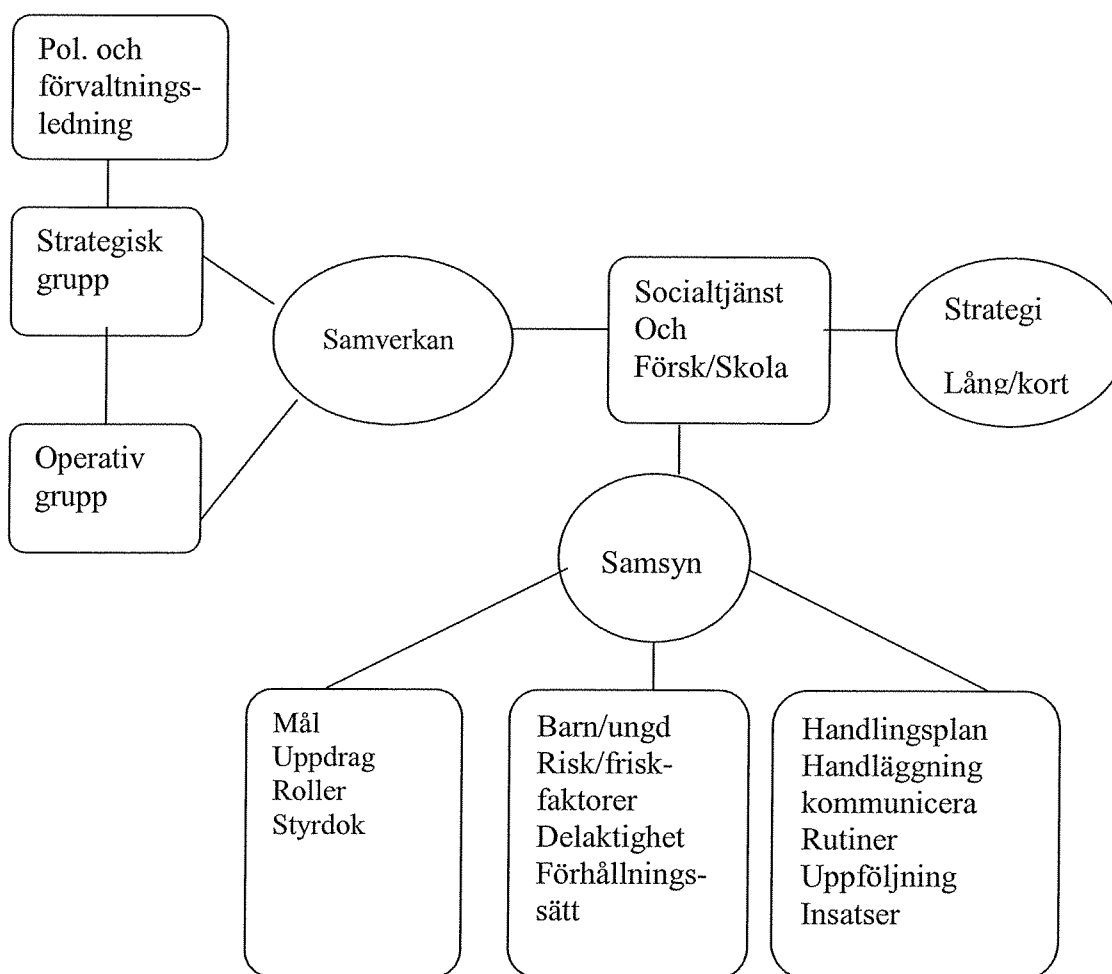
Pol. och förvaltningsledning

Strategisk grupp

Operativ grupp

Samverkan

Socialtjänst Och Försk/Skola

Strategi

Lång/kort

Samsyn

Mål
Uppdrag
Roller
Styrdok

Barn/ungd
Risk/friskfaktorer
Delaktighet
Förhållningssätt

Handlingsplan
Handläggning
kommunicera
Rutiner
Uppföljning
Insatser